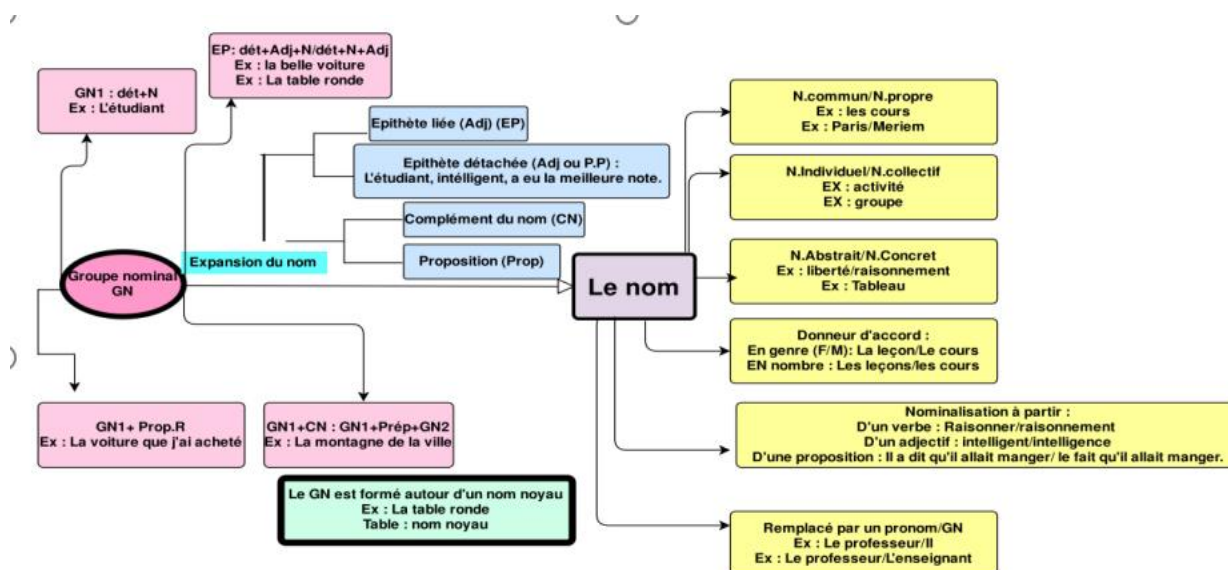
GN1 : dét+N
Ex : L'étudiant

EP: dét+Adj+N/dét+N+Adj
Ex : la belle voiture
Ex : La table ronde

Epithète liée (Adj) (EP)

Epithète détachée (Adj ou P.P) :
L'étudiant, intélligent, a eu la meilleure note.

Complément du nom (CN)

Proposition (Prop)

Groupe nominal
GN

Expansion du nom

Le nom

N.commun/N.propre
Ex : les cours
Ex : Paris/Meriem

N.Individuel/N.collectif
EX : activité
EX : groupe

N.Abstrait/N.Concret
Ex : liberté/raisonnement
Ex : Tableau

Donneur d'accord :
En genre (F/M): La leçon/Le cours
EN nombre : Les leçons/les cours

Nominalisation à partir :
D'un verbe : Raisonner/raisonnement
D'un adjectif : intelligent/intelligence
D'une proposition : Il a dit qu'il allait manger/ le fait qu'il allait manger.

GN1+ Prop.R
Ex : La voiture que j'ai acheté

GN1+CN : GN1+Prép+GN2
Ex : La montagne de la ville

Le GN est formé autour d'un nom noyau
Ex : La table ronde
Table : nom noyau

Remplacé par un pronom/GN
Ex : Le professeur/Il
Ex : Le professeur/L'enseignant